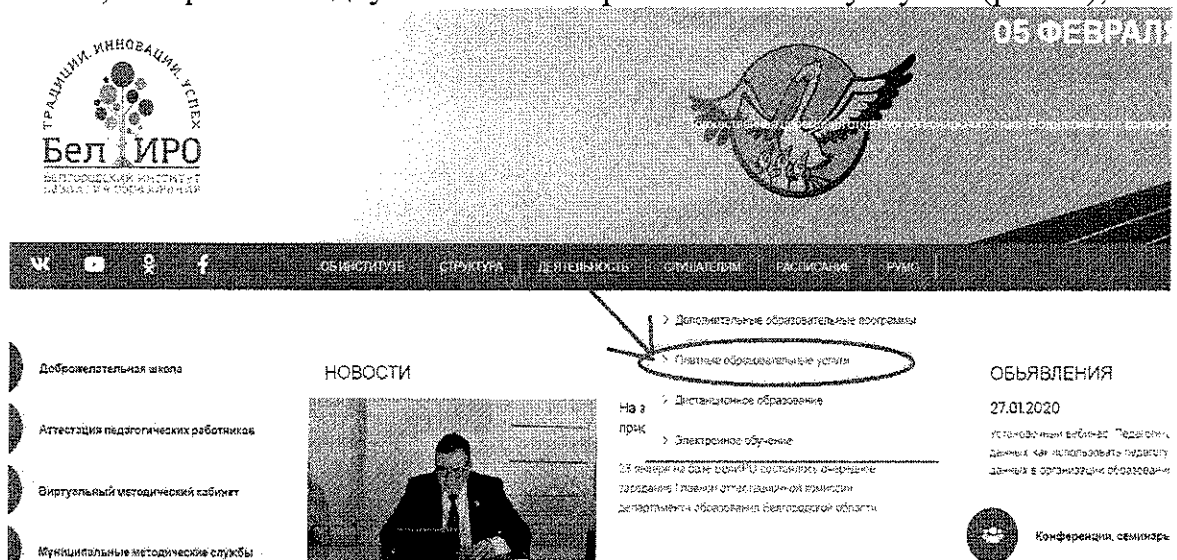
05 ФЕВРАЛ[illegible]

ТРАДИЦИИ. ИННОВАЦИИ. УСПЕХ
Бел ИРО
БЕЛГОРОДСКИЙ ИНСТИТУТ РАЗВИТИЯ ОБРАЗОВАНИЯ

ОБ ИНСТИТУТЕ СТРУКТУРА ДЕЯТЕЛЬНОСТЬ СЛУШАТЕЛЯМ РАСПИСАНИЕ ПРУМС

> Дополнительные образовательные программы
> Платные образовательные услуги
> Дистанционное образование
> Электронное обучение

Доброжелательная школа

Аттестация педагогических работников

Виртуальный методический кабинет

Муниципальные методические службы

НОВОСТИ

На з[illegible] прис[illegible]

23 января на базе БелИРО состоялось очередное заседание Главной аттестационной комиссии департамента образования Белгородской области

ОБЪЯВЛЕНИЯ

27.01.2020

установочный вебинар "Педагоги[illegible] данных как использовать педагогу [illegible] данных в организации образовани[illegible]

Конференции, семинары